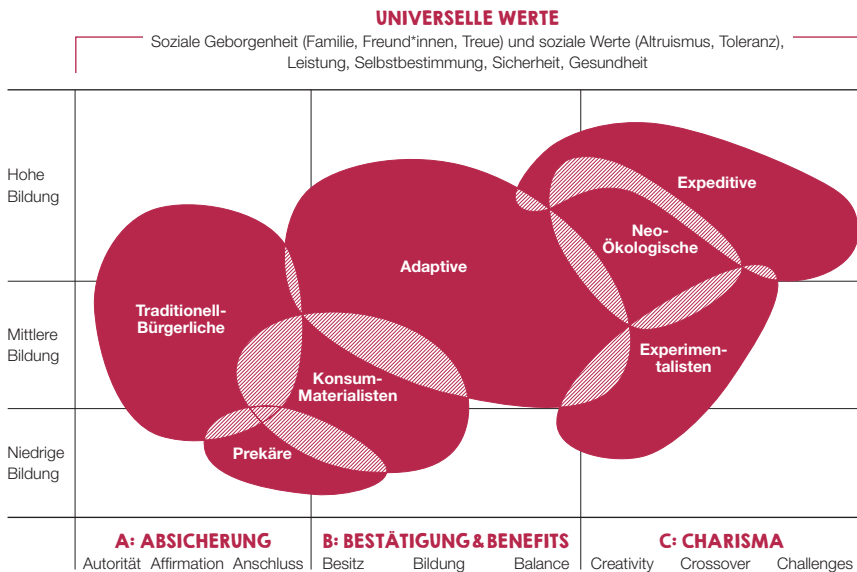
UNIVERSELLE WERTE

Soziale Geborgenheit (Familie, Freund*innen, Treue) und soziale Werte (Altruismus, Toleranz), Leistung, Selbstbestimmung, Sicherheit, Gesundheit

Hohe Bildung

Mittlere Bildung

Niedrige Bildung

Expeditive

Neo-Ökologische

Adaptive

Traditionell-Bürgerliche

Experimentalisten

Konsum-Materialisten

Prekäre

A: ABSICHERUNG
Autorität Affirmation Anschluss

B: BESTÄTIGUNG & BENEFITS
Besitz Bildung Balance

C: CHARISMA
Creativity Crossover Challenges